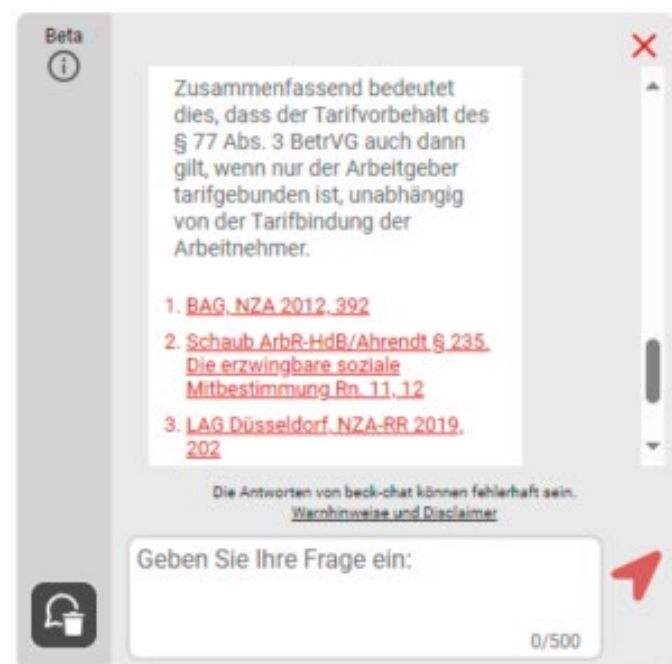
Beta

Zusammenfassend bedeutet dies, dass der Tarifvorbehalt des § 77 Abs. 3 BetrVG auch dann gilt, wenn nur der Arbeitgeber tarifgebunden ist, unabhängig von der Tarifbindung der Arbeitnehmer.

1. BAG, NZA 2012, 392
2. Schaub ArbR-HdB/Ahrendt § 235. Die erzwingbare soziale Mitbestimmung Rn. 11, 12
3. LAG Düsseldorf, NZA-RR 2019, 202

Die Antworten von beck-chat können fehlerhaft sein.
Warnhinweise und Disclaimer

Geben Sie Ihre Frage ein:
0/500